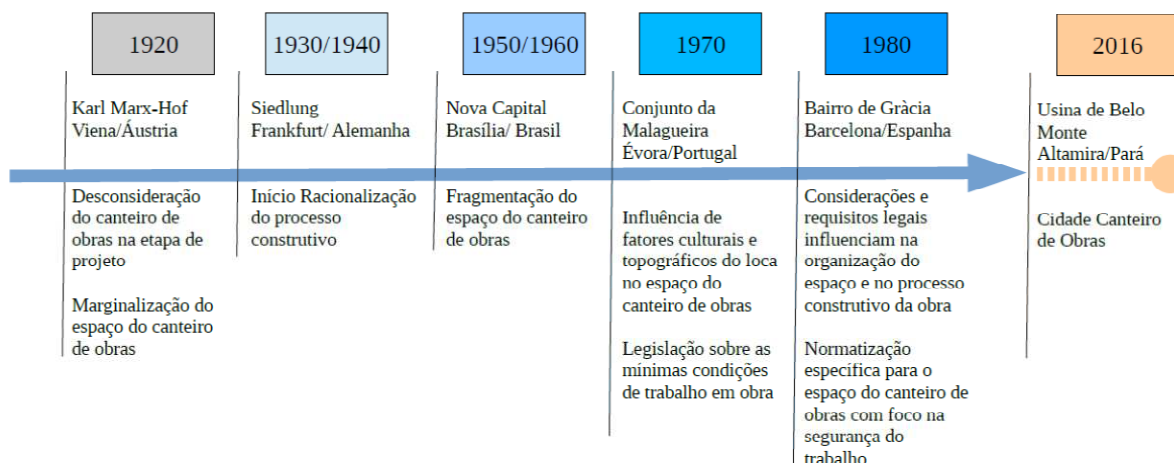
1920

Karl Marx-Hof
Viena/Áustria

Desconsideração do canteiro de obras na etapa de projeto

Marginalização do espaço do canteiro de obras

1930/1940

Siedlung
Frankfurt/ Alemanha

Início Racionalização do processo construtivo

1950/1960

Nova Capital
Brasília/ Brasil

Fragmentação do espaço do canteiro de obras

1970

Conjunto da Malagueira
Évora/Portugal

Influência de fatores culturais e topográficos do loca no espaço do canteiro de obras

Legislação sobre as mínimas condições de trabalho em obra

1980

Bairro de Gràcia
Barcelona/Espanha

Considerações e requisitos legais influenciam na organização do espaço e no processo construtivo da obra

Normatização específica para o espaço do canteiro de obras com foco na segurança do trabalho

2016

Usina de Belo Monte
Altamira/Pará

Cidade Canteiro de Obras